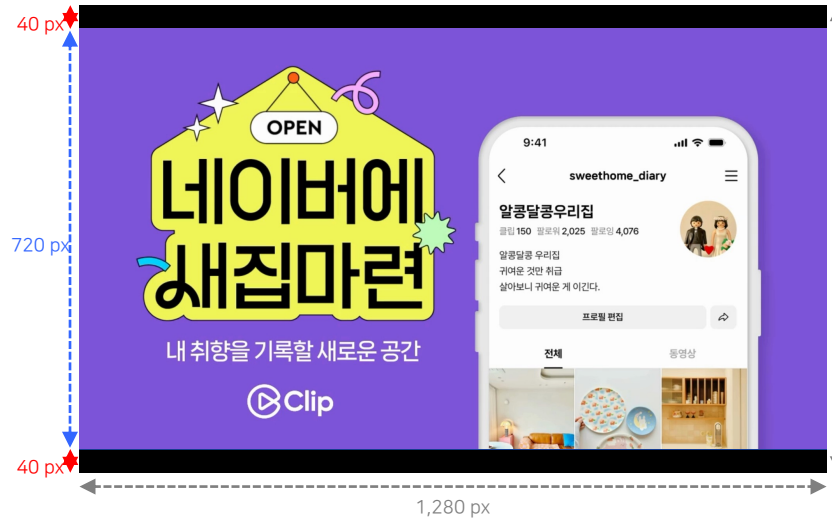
40 px

720 px

40 px

OPEN

네이버에 새집마련

내 취향을 기록할 새로운 공간

Clip

9:41

sweethome_diary

알콩달콩우리집

클립 150 팔로워 2,025 팔로잉 4,076

알콩달콩 우리집
귀여운 것만 취급
살아보니 귀여운 게 이긴다.

프로필 편집

전체

동영상

1,280 px